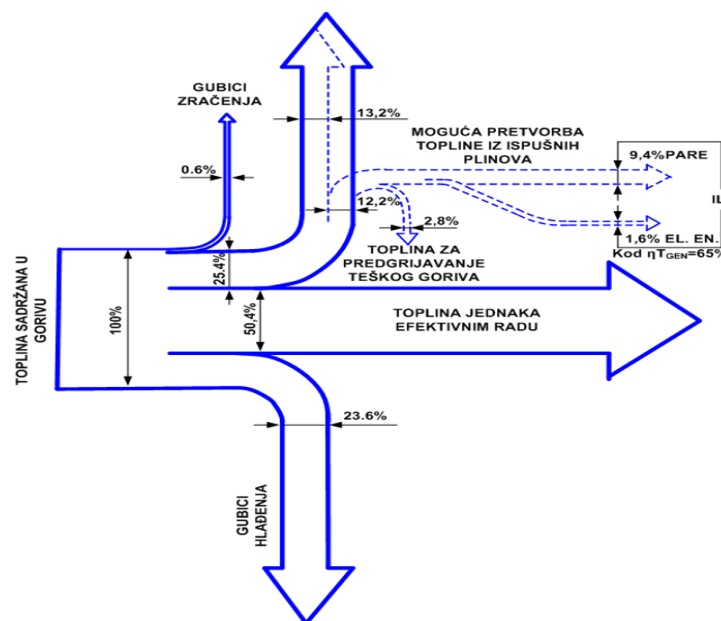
GUBICI ZRAČENJA

13,2%

MOGUĆA PRETVORBA TOPLINE IZ ISPUŠNIH PLINOVA

0.6%

9,4%PARE

IL

12,2%

2,8%

TOPLINA ZA PREDGRIJAVANJE TEŠKOG GORIVA

1,6% EL. EN.

Kod $\eta T_{GEN}$=65%

25,4%

TOPLINA SADRŽANA U GORIVU

100%

50,4%

TOPLINA JEDNAKA EFEKTIVNIM RADU

23.6%

GUBICI HLAĐENJA